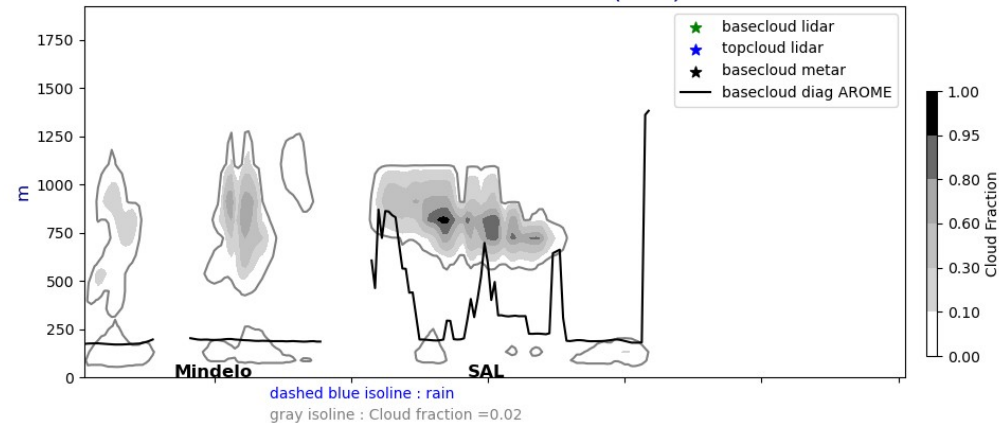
1750
1500
1250
1000
750
500
250
0
m

basecloud lidar
topcloud lidar
basecloud metar
basecloud diag AROME

Mindelo
SAL

dashed blue isoline : rain
gray isoline : Cloud fraction =0.02

1.00
0.95
0.80
0.60
0.30
0.10
0.00
Cloud Fraction